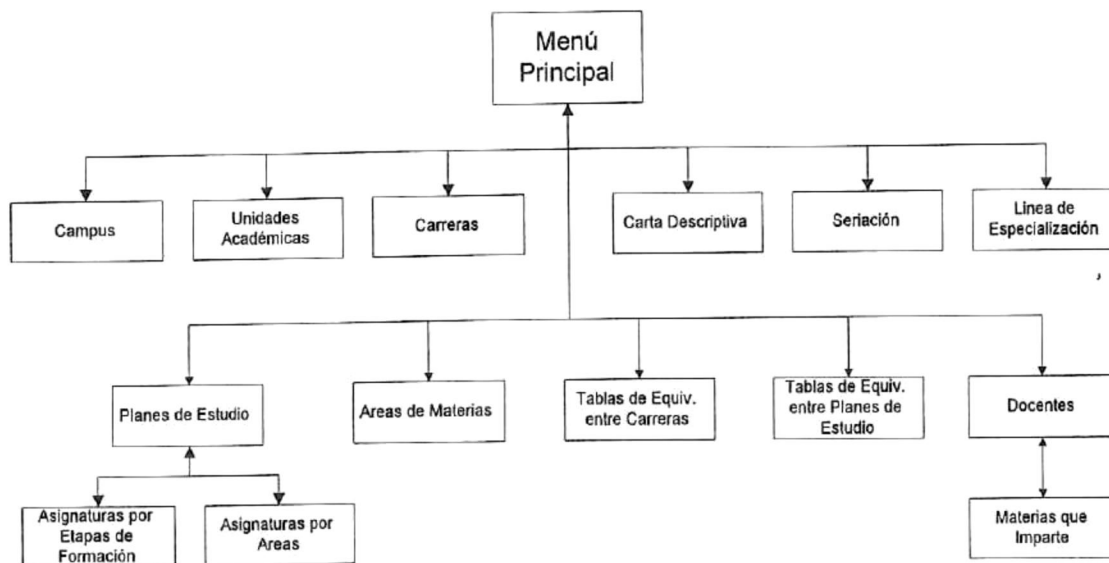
Menú Principal

Campus

Unidades Académicas

Carreras

Carta Descriptiva

Seriación

Linea de Especialización

Planes de Estudio

Areas de Materias

Tablas de Equiv. entre Carreras

Tablas de Equiv. entre Planes de Estudio

Docentes

Asignaturas por Etapas de Formación

Asignaturas por Areas

Materias que Imparte